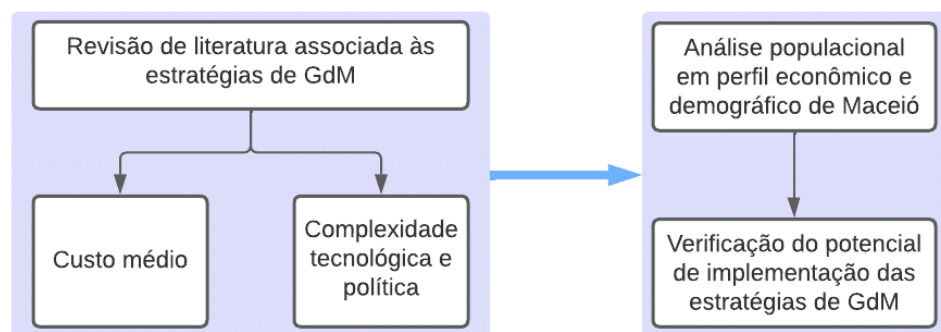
Revisão de literatura associada às estratégias de GdM

Custo médio

Complexidade tecnológica e política

Análise populacional em perfil econômico e demográfico de Maceió

Verificação do potencial de implementação das estratégias de GdM